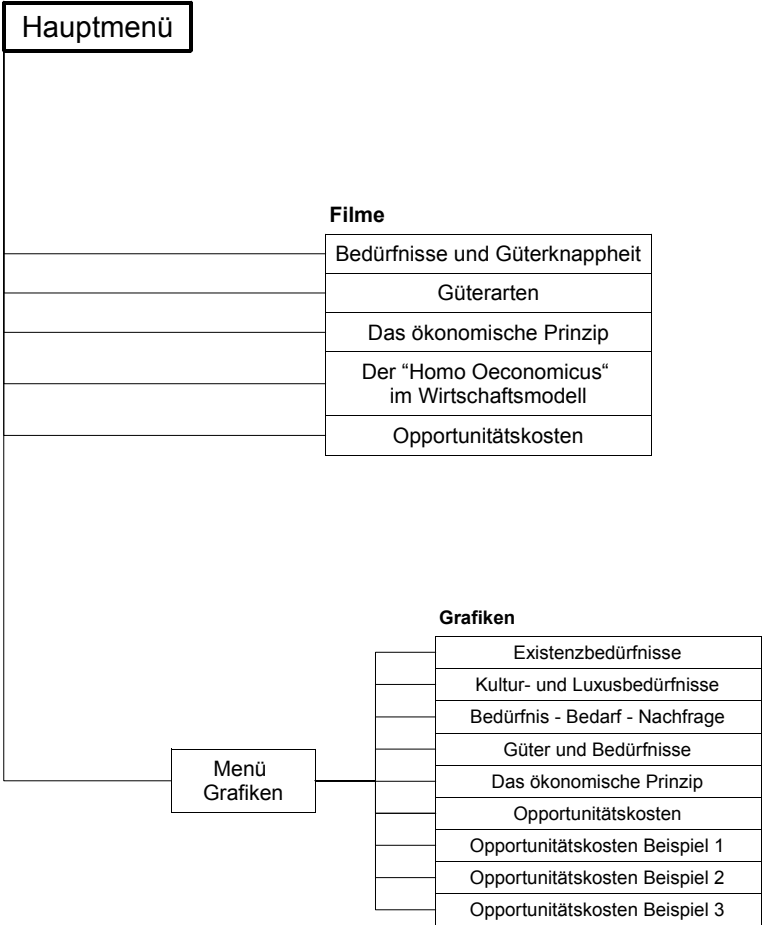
Hauptmenü

Filme

Bedürfnisse und Güterknappheit

Güterarten

Das ökonomische Prinzip

Der "Homo Oeconomicus" im Wirtschaftsmodell

Opportunitätskosten

Grafiken

Existenzbedürfnisse

Kultur- und Luxusbedürfnisse

Bedürfnis - Bedarf - Nachfrage

Güter und Bedürfnisse

Das ökonomische Prinzip

Opportunitätskosten

Opportunitätskosten Beispiel 1

Opportunitätskosten Beispiel 2

Opportunitätskosten Beispiel 3

Menü Grafiken